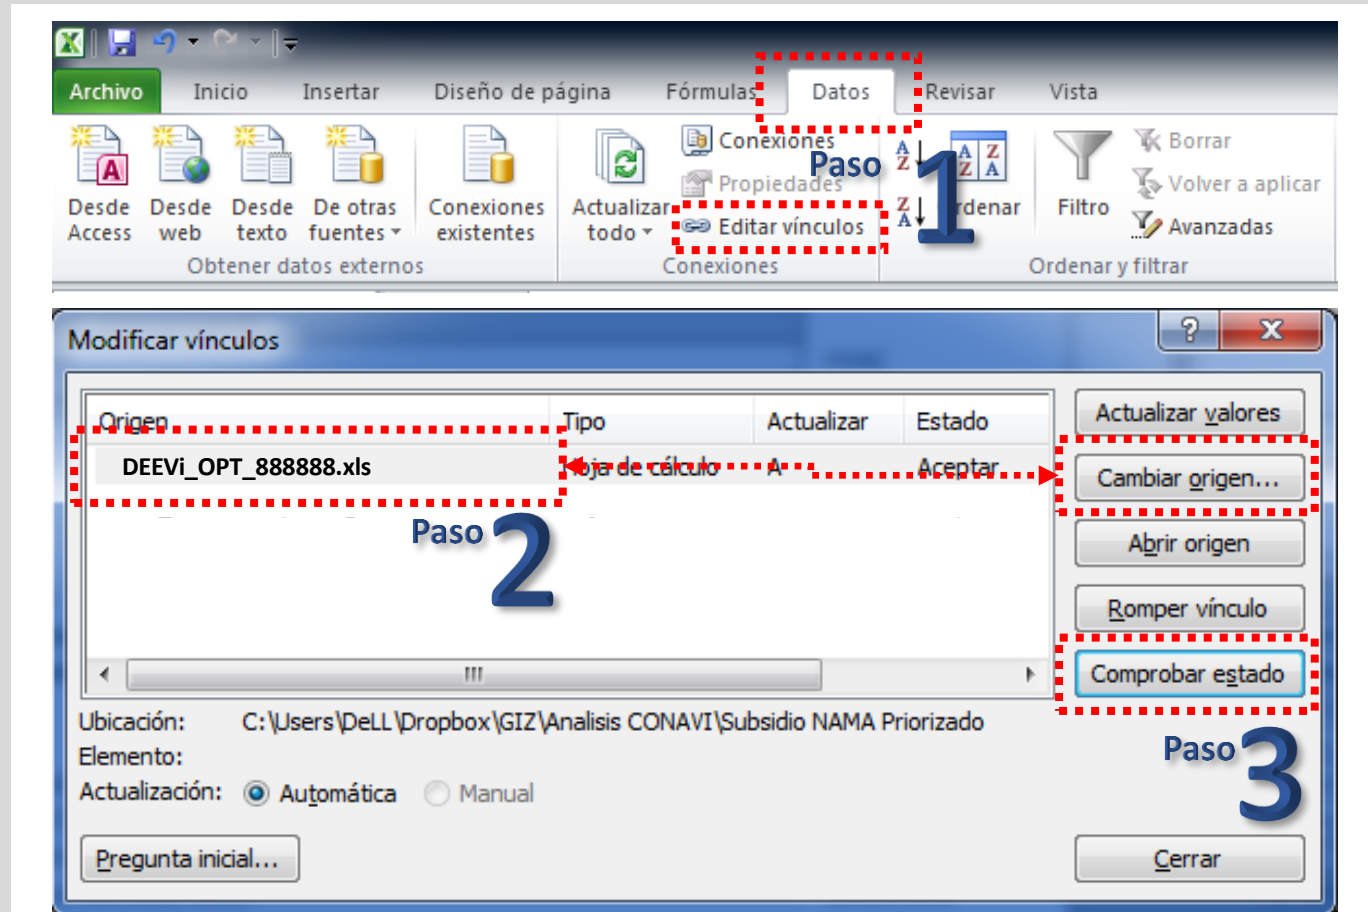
Archivo Inicio Insertar Diseño de página Fórmulas Datos Revisar Vista

Desde Access Desde web Desde texto De otras fuentes Conexiones existentes
Obtener datos externos

Actualizar todo Conexiones Propiedades Editar vínculos
Conexiones

Paso 1

Ordenar Filtro Borrar Volver a aplicar Avanzadas
Ordenar y filtrar

Modificar vínculos

| Origen | Tipo | Actualizar | Estado |
|---|---|---|---|
| DEEVi_OPT_888888.xls | Hoja de cálculo | A | Aceptar |

Paso 2

Actualizar valores
Cambiar origen...
Abrir origen
Romper vínculo
Comprobar estado

Ubicación: C:\Users\DeLL\Dropbox\GIZ\Analisis CONAVI\Subsidio NAMA Priorizado
Elemento:
Actualización: Automática Manual

Paso 3

Pregunta inicial...
Cerrar